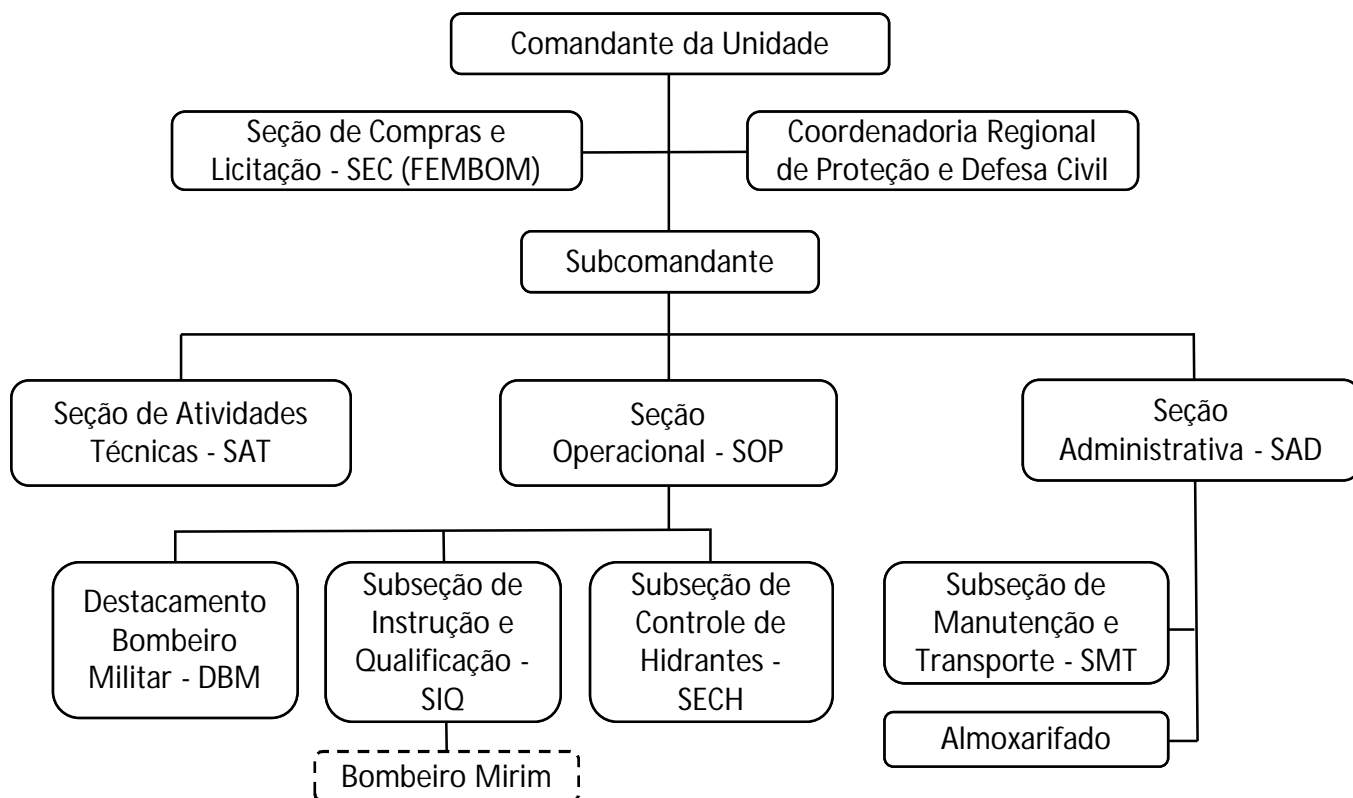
Comandante da Unidade

Seção de Compras e Licitação - SEC (FEMBOM)

Coordenadoria Regional de Proteção e Defesa Civil

Subcomandante

Seção de Atividades Técnicas - SAT

Seção Operacional - SOP

Seção Administrativa - SAD

Destacamento Bombeiro Militar - DBM

Subseção de Instrução e Qualificação - SIQ

Subseção de Controle de Hidrantes - SECH

Subseção de Manutenção e Transporte - SMT

Almoxarifado

Bombeiro Mirim